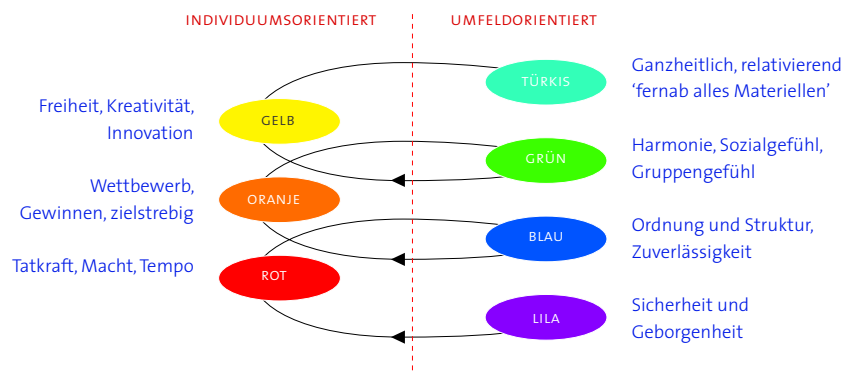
INDIVIDUUMSORIENTIERT

UMFELDORIENTIERT

TÜRKIS

Ganzheitlich, relativierend 'fernab alles Materiellen'

Freiheit, Kreativität, Innovation

GELB

GRÜN

Harmonie, Sozialgefühl, Gruppengefühl

Wettbewerb, Gewinnen, zielstrebig

ORANJE

BLAU

Ordnung und Struktur, Zuverlässigkeit

Tatkraft, Macht, Tempo

ROT

LILA

Sicherheit und Geborgenheit